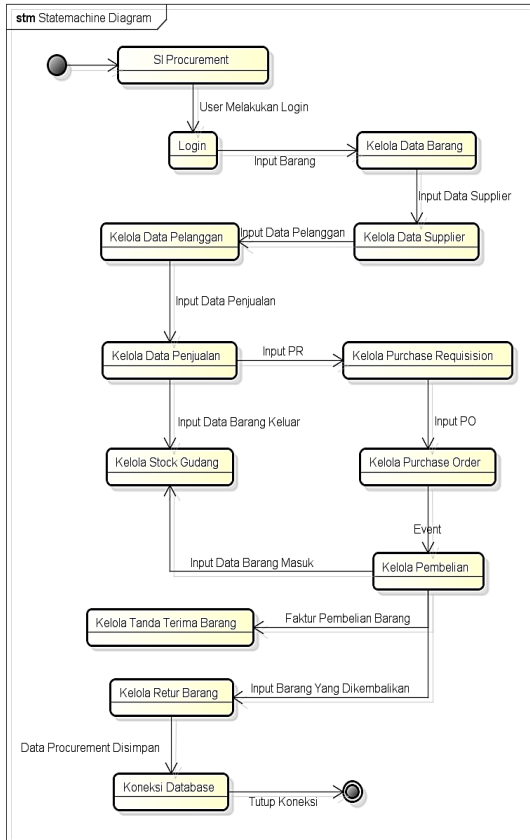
stm Statemachine Diagram

SI Procurement

User Melakukan Login

Login

Input Barang

Kelola Data Barang

Input Data Supplier

Kelola Data Pelanggan

Input Data Pelanggan

Kelola Data Supplier

Input Data Penjualan

Kelola Data Penjualan

Input PR

Kelola Purchase Requisision

Input Data Barang Keluar

Input PO

Kelola Stock Gudang

Kelola Purchase Order

Event

Input Data Barang Masuk

Kelola Pembelian

Kelola Tanda Terima Barang

Faktur Pembelian Barang

Kelola Retur Barang

Input Barang Yang Dikembalikan

Data Procurement Disimpan

Koneksi Database

Tutup Koneksi